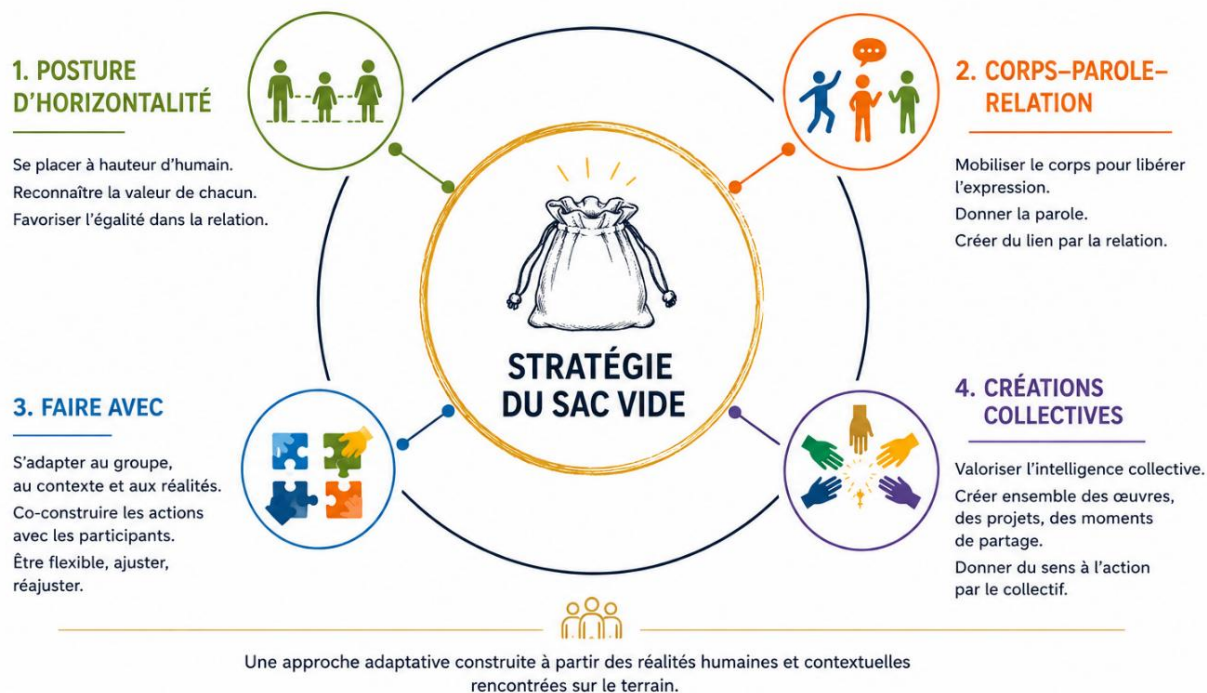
1. POSTURE D'HORIZONTALITÉ

Se placer à hauteur d'humain.
Reconnaître la valeur de chacun.
Favoriser l'égalité dans la relation.

2. CORPS–PAROLE–RELATION

Mobiliser le corps pour libérer l'expression.
Donner la parole.
Créer du lien par la relation.

STRATÉGIE DU SAC VIDE

3. FAIRE AVEC

S'adapter au groupe, au contexte et aux réalités.
Co-construire les actions avec les participants.
Être flexible, ajuster, réajuster.

4. CRÉATIONS COLLECTIVES

Valoriser l'intelligence collective.
Créer ensemble des œuvres, des projets, des moments de partage.
Donner du sens à l'action par le collectif.

Une approche adaptative construite à partir des réalités humaines et contextuelles rencontrées sur le terrain.